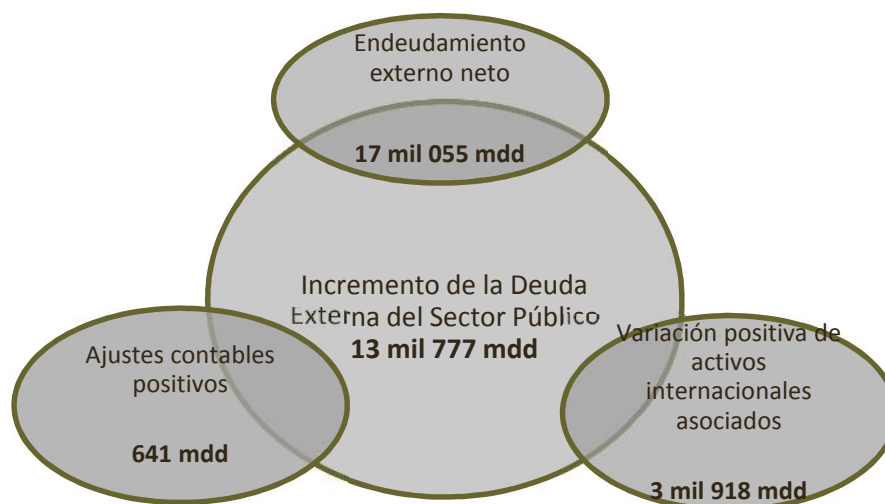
Endeudamiento externo neto

17 mil 055 mdd

Incremento de la Deuda Externa del Sector Público
13 mil 777 mdd

Ajustes contables positivos

641 mdd

Variación positiva de activos internacionales asociados

3 mil 918 mdd